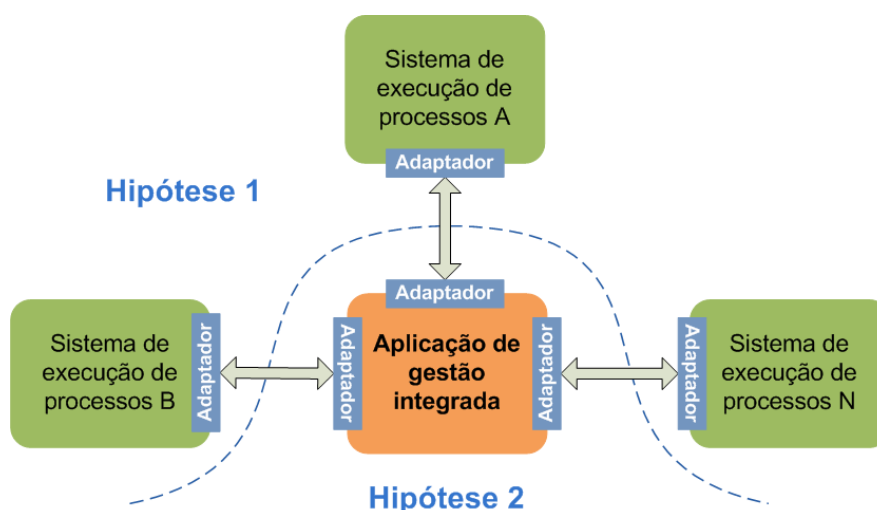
Sistema de execução de processos A

Adaptador

Hipótese 1

Adaptador

Sistema de execução de processos B

Adaptador

Adaptador

Aplicação de gestão integrada

Adaptador

Adaptador

Sistema de execução de processos N

Hipótese 2